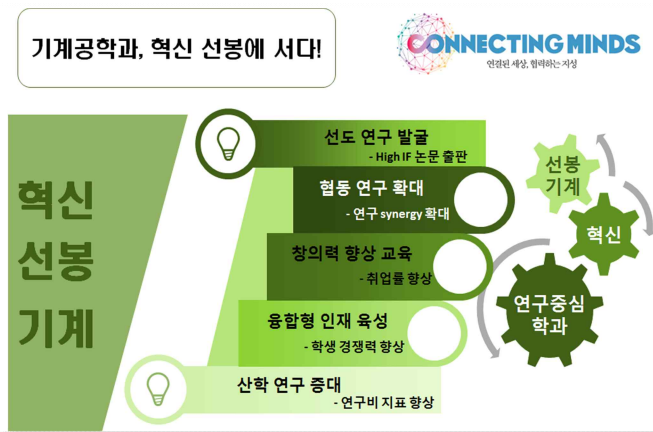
기계공학과, 혁신 선봉에 서다!

CONNECTING MINDS
연결된 세상, 협력하는 지성

혁신 선봉 기계

선도 연구 발굴
- High IF 논문 출판

협동 연구 확대
- 연구 synergy 확대

창의력 향상 교육
- 취업률 향상

융합형 인재 육성
- 학생 경쟁력 향상

산학 연구 증대
- 연구비 지표 향상

선봉 기계

혁신

연구중심 학과